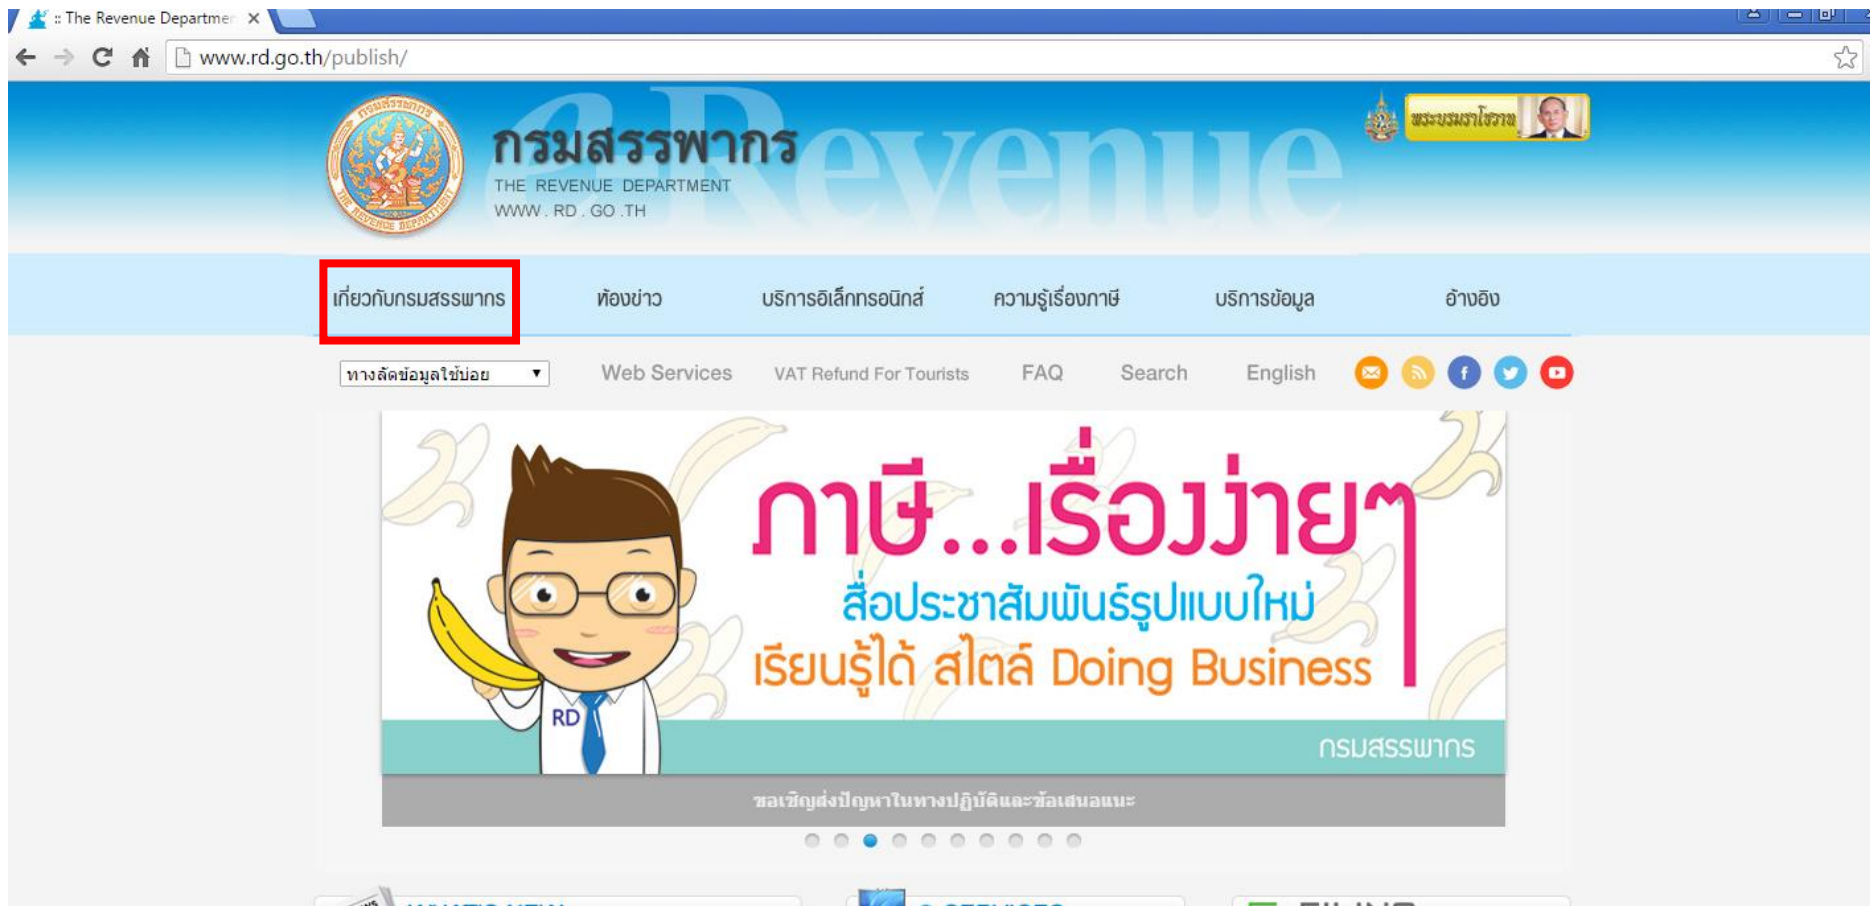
:: The Revenue Departme ×

www.rd.go.th/publish/

กรมสรรพากร
THE REVENUE DEPARTMENT
WWW . RD . GO .TH

eRevenue

พระบรมราโชวาท

เกี่ยวกับกรมสรรพากร ห้องข่าว บริการอิเล็กทรอนิกส์ ความรู้เรื่องภาษี บริการข้อมูล อ้างอิง

ทางลัดข้อมูลใช้บ่อย

Web Services VAT Refund For Tourists FAQ Search English

ภาษี...เรื่องง่ายๆ
สื่อประชาสัมพันธ์รูปแบบใหม่
เรียนรู้ได้ สไตล์ Doing Business

RD

กรมสรรพากร

ขอเชิญส่งปัญหาในทางปฏิบัติและข้อเสนอแนะ